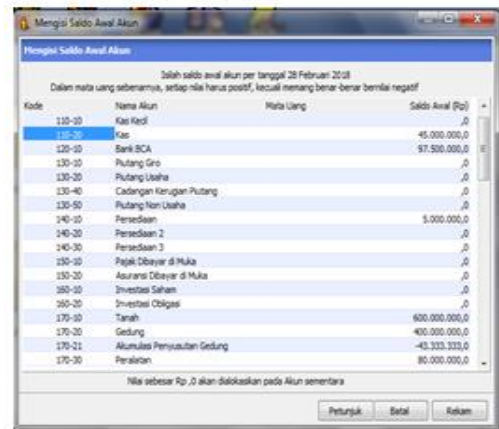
Mengisi Saldo Awal Akun

Mengisi Saldo Awal Akun

Isilah saldo awal akun per tanggal 28 Februari 2018
Dalam mata uang sebenarnya, setiap nilai harus positif, kecuali memang benar-benar bernilai negatif

| Kode | Nama Akun | Mata Uang | Saldo Awal (Rp) |
|---|---|---|---|
| 110-10 | Kas Kecil | | ,0 |
| 110-20 | Kas | | 45.000.000,0 |
| 120-10 | Bank BCA | | 97.500.000,0 |
| 130-10 | Piutang Giro | | ,0 |
| 130-20 | Piutang Usaha | | ,0 |
| 130-40 | Cadangan Kerugian Piutang | | ,0 |
| 130-50 | Piutang Non Usaha | | ,0 |
| 140-10 | Persediaan | | 5.000.000,0 |
| 140-20 | Persediaan 2 | | ,0 |
| 140-30 | Persediaan 3 | | ,0 |
| 150-10 | Pajak Dibayar di Muka | | ,0 |
| 150-20 | Asuransi Dibayar di Muka | | ,0 |
| 160-10 | Investasi Saham | | ,0 |
| 160-20 | Investasi Obligasi | | ,0 |
| 170-10 | Tanah | | 600.000.000,0 |
| 170-20 | Gedung | | 400.000.000,0 |
| 170-21 | Akumulasi Penyusutan Gedung | | -43.333.333,0 |
| 170-30 | Peralatan | | 80.000.000,0 |

Nilai sebesar Rp ,0 akan dialokasikan pada Akun sementara

Petunjuk Batal Rekam